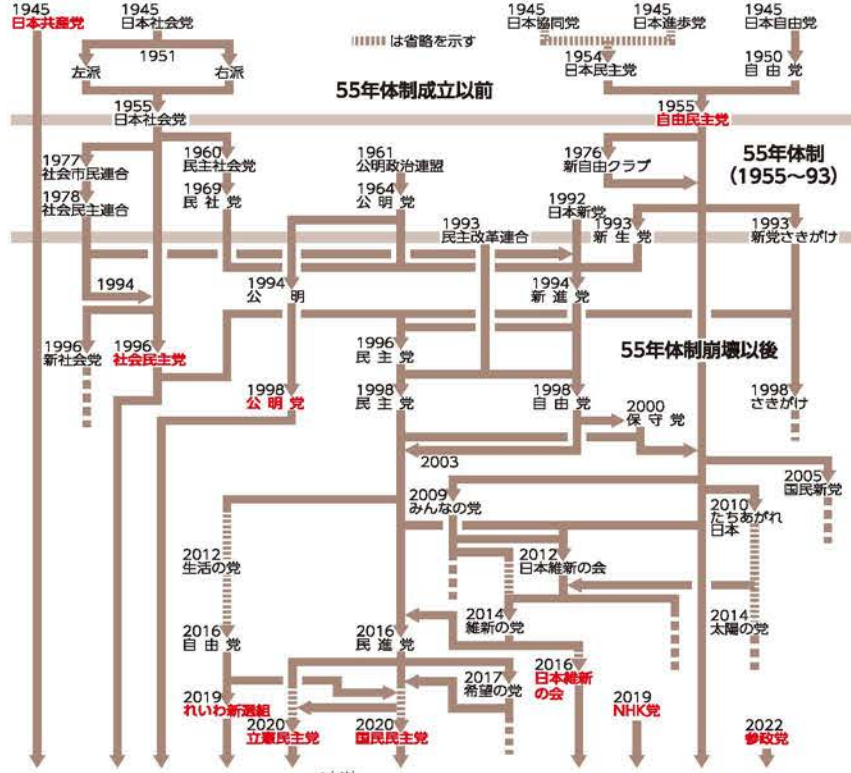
1945
日本共産党

1945
日本社会党

は省略を示す

1945
日本協同党

1945
日本進歩党

1945
日本自由党

1951

左派

右派

1954
日本民主党

1950
自由党

55年体制成立以前

1955
日本社会党

1955
自由民主党

1977
社会市民連合

1960
民主社会党

1961
公明政治連盟

1976
新自由クラブ

55年体制
(1955〜93)

1978
社会民主連合

1969
民社党

1964
公明党

1992
日本新党

1993
民主改革連合

1993
新生党

1993
新党さきがけ

1994

1994
公明

1994
新進党

1996
新社会党

1996
社会民主党

1996
民主党

55年体制崩壊以後

1998
公明党

1998
民主党

1998
自由党

2000
保守党

1998
さきがけ

2003

2005
国民新党

2009
みんなの党

2010
たちあがれ
日本

2012
生活の党

2012
日本維新の会

2014
維新の党

2014
太陽の党

2016
自由党

2016
民進党

2017
希望の党

2016
日本維新の会

2019
れいわ新選組

2019
NHK党

2020
立憲民主党

2020
国民民主党

2022
参政党